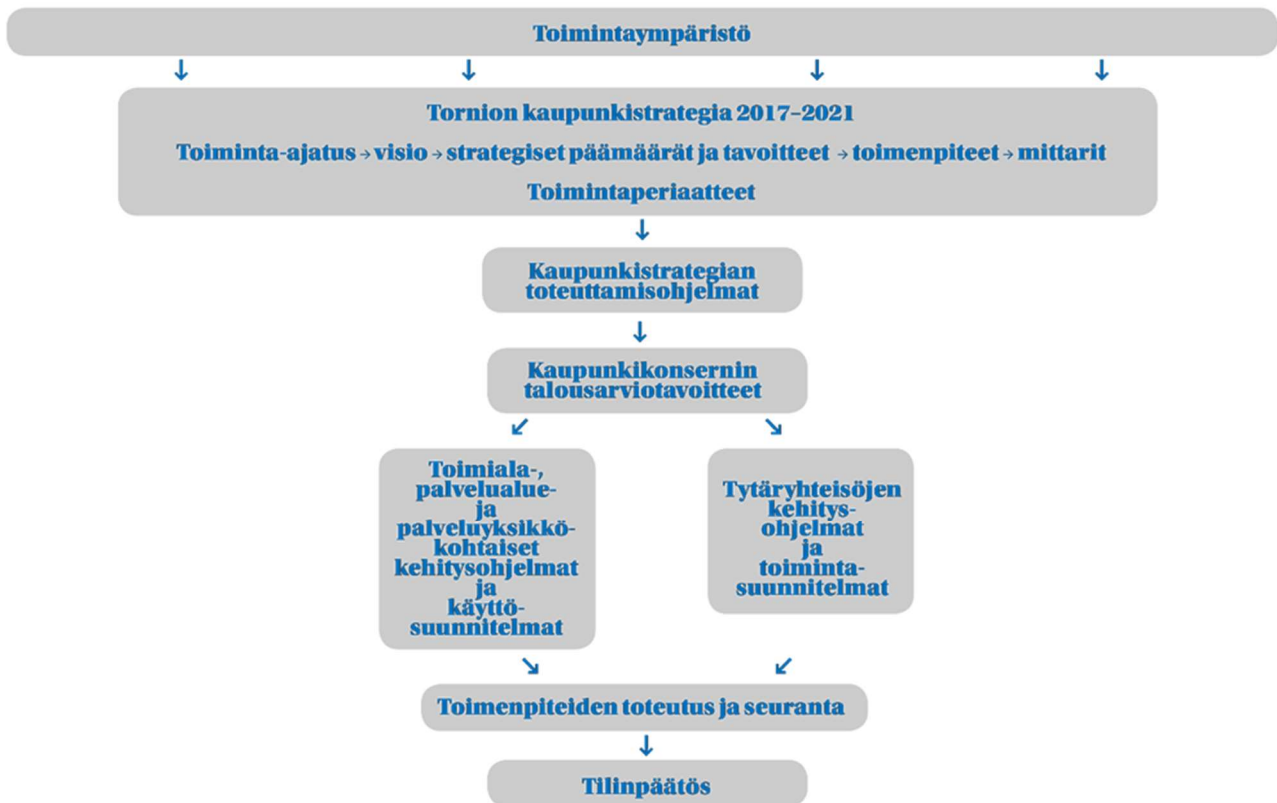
Toimintaympäristö

↓ ↓ ↓ ↓

Tornion kaupunkistrategia 2017–2021

Toiminta-ajatus → visio → strategiset päämäärät ja tavoitteet → toimenpiteet → mittarit

Toimintaperiaatteet

↓

Kaupunkistrategian toteuttamisohjelmat

↓

Kaupunkikonsernin talousarviotavoitteet

↙ ↘

Toimiala-, palvelualue- ja palveluyksikkökohtaiset kehitysohjelmat ja käyttösuunnitelmat

Tytäryhteisöjen kehitysohjelmat ja toimintasuunnitelmat

↘ ↙

Toimenpiteiden toteutus ja seuranta

↓

Tilinpäätös